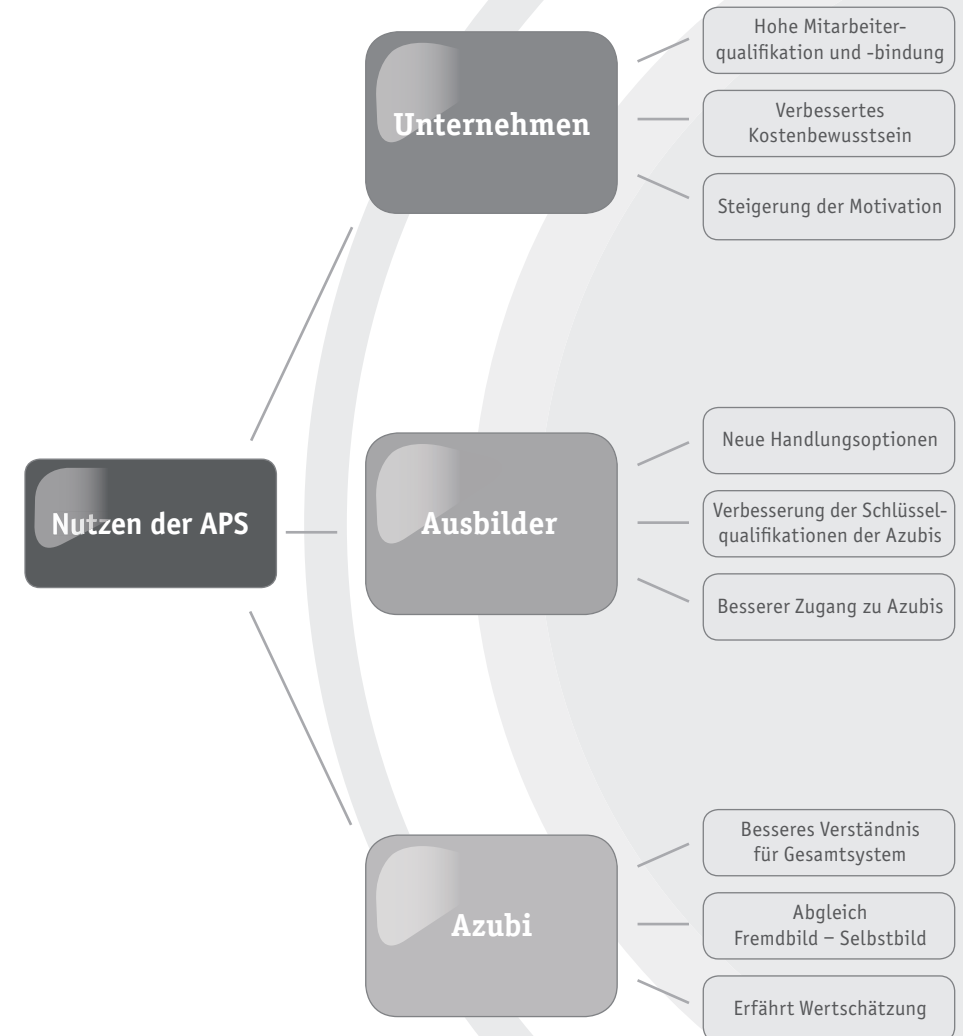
Nutzen der APS

Unternehmen

Hohe Mitarbeiterqualifikation und -bindung

Verbessertes Kostenbewusstsein

Steigerung der Motivation

Ausbilder

Neue Handlungsoptionen

Verbesserung der Schlüsselqualifikationen der Azubis

Besserer Zugang zu Azubis

Azubi

Besseres Verständnis für Gesamtsystem

Abgleich Fremdbild – Selbstbild

Erfährt Wertschätzung